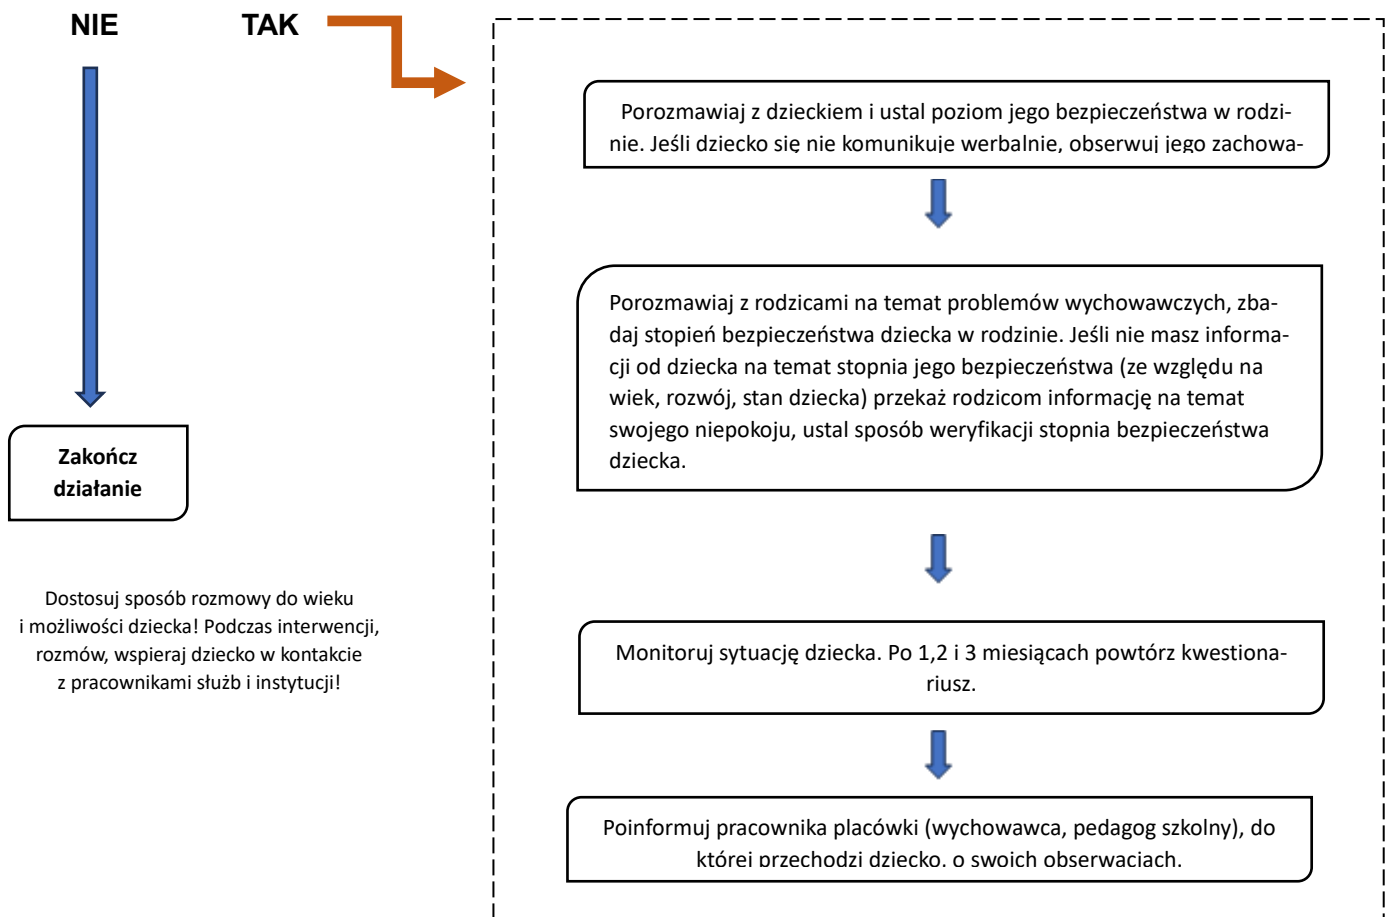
NIE

TAK

Porozmawiaj z dzieckiem i ustal poziom jego bezpieczeństwa w rodzinie. Jeśli dziecko się nie komunikuje werbalnie, obserwuj jego zachowa-

Porozmawiaj z rodzicami na temat problemów wychowawczych, zbadaj stopień bezpieczeństwa dziecka w rodzinie. Jeśli nie masz informacji od dziecka na temat stopnia jego bezpieczeństwa (ze względu na wiek, rozwój, stan dziecka) przekaż rodzicom informację na temat swojego niepokoju, ustal sposób weryfikacji stopnia bezpieczeństwa dziecka.

Zakończ działanie

Dostosuj sposób rozmowy do wieku i możliwości dziecka! Podczas interwencji, rozmów, wspieraj dziecko w kontakcie z pracownikami służb i instytucji!

Monitoruj sytuację dziecka. Po 1,2 i 3 miesiącach powtórz kwestionariusz.

Poinformuj pracownika placówki (wychowawca, pedagog szkolny), do której przechodzi dziecko, o swoich obserwacjach.